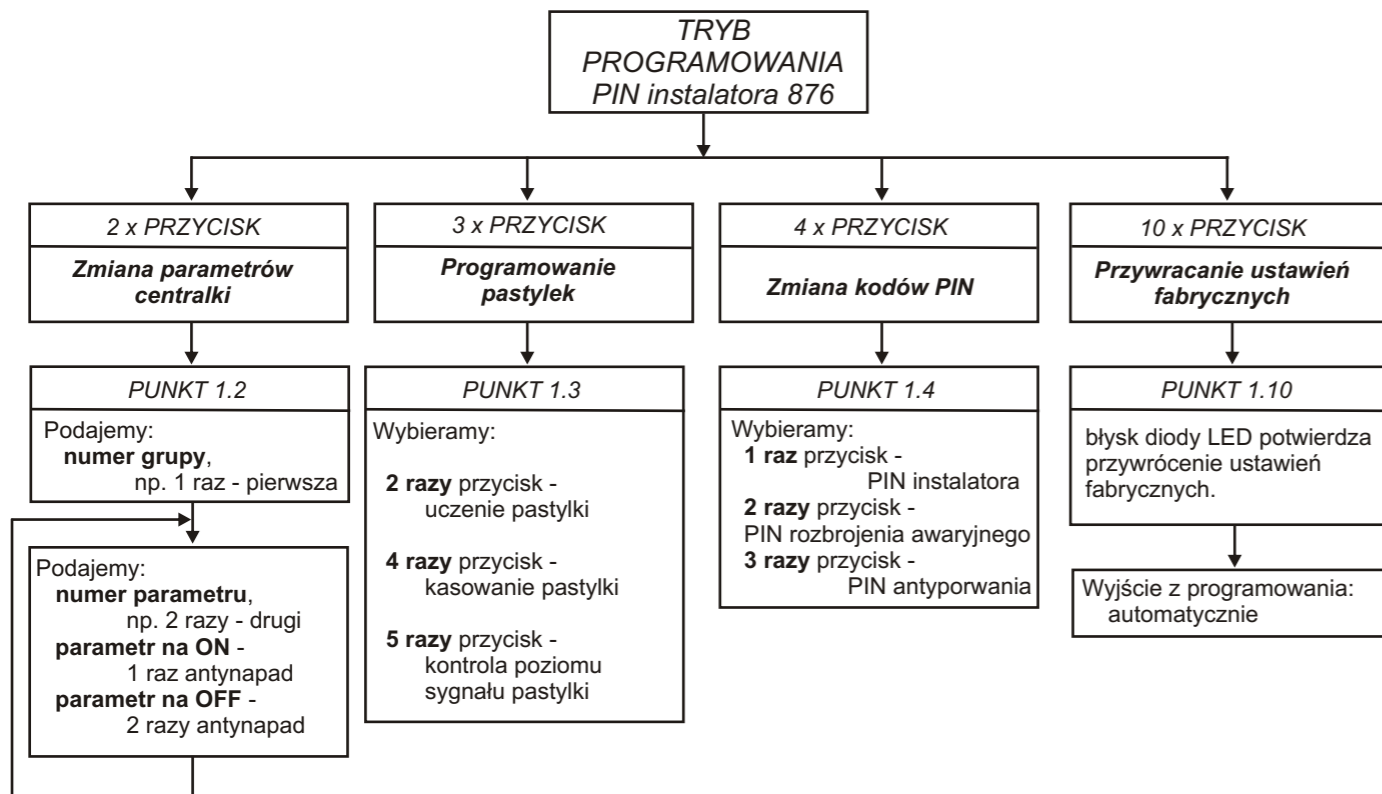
TRYB PROGRAMOWANIA PIN instalatora 876

2 x PRZYCISK

Zmiana parametrów centralki

PUNKT 1.2

Podajemy:
numer grupy,
np. 1 raz - pierwsza

Podajemy:
numer parametru,
np. 2 razy - drugi
parametr na ON -
1 raz antynapad
parametr na OFF -
2 razy antynapad

3 x PRZYCISK

Programowanie pastylek

PUNKT 1.3

Wybieramy:

2 razy przycisk -
uczenie pastylki

4 razy przycisk -
kasowanie pastylki

5 razy przycisk -
kontrola poziomu sygnału pastylki

4 x PRZYCISK

Zmiana kodów PIN

PUNKT 1.4

Wybieramy:
1 raz przycisk -
PIN instalatora
2 razy przycisk -
PIN rozbrojenia awaryjnego
3 razy przycisk -
PIN antyporwania

10 x PRZYCISK

Przywracanie ustawień fabrycznych

PUNKT 1.10

błysk diody LED potwierdza przywrócenie ustawień fabrycznych.

Wyjście z programowania:
automatycznie